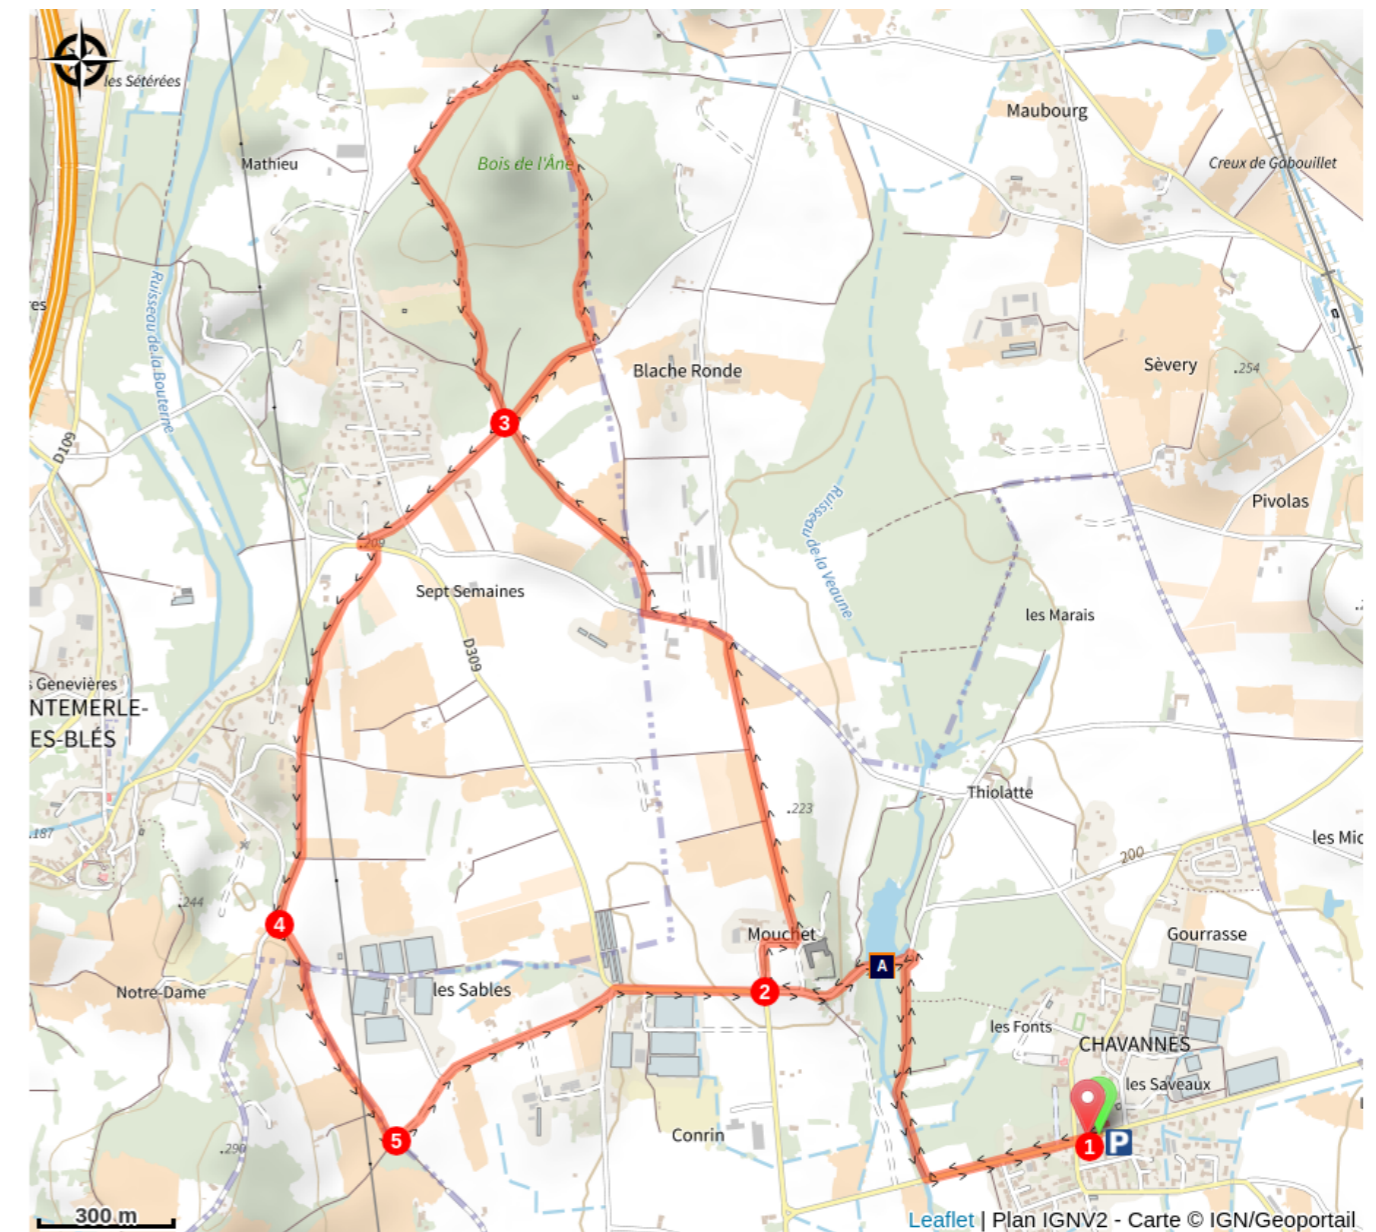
les Sétérées
Mathieu
Bois de l'Âne
Maubourg
Creux de Gobouillet
res
Ruisseau de la Bouterne
D109
Blache Ronde
Sèvery
.254
3
Pivolas
Ruisseau de la Veaune
209
Sept Semaines
les Marais
D309
Genevières
NTEMERLE-
ES-BLÉS
Thiolatte
.223
187
les Mic
200
.244
4
Mouchet
Gourrasse
A
Notre-Dame
les Sables
2
les Fonts
CHAVANNES
les Saveaux
5
Conrin
1
P
290
300 m
Leaflet | Plan IGNV2 - Carte © IGN/Geoportail